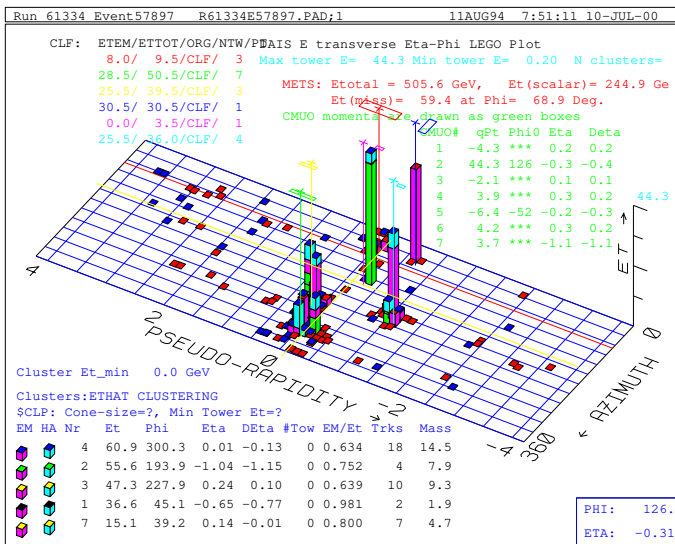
Run 61334 Event57897 R61334E57897.PAD;1 11AUG94 7:51:11 10-JUL-00

CLF: ETEM/ETTOT/ORG/NTW/PID

8.0/ 9.5/CLF/ 3
28.5/ 50.5/CLF/ 7
25.5/ 39.5/CLF/ 3
30.5/ 30.5/CLF/ 1
0.0/ 3.5/CLF/ 1
25.5/ 36.0/CLF/ 4

DAIS E transverse Eta-Phi LEGO Plot
Max tower E= 44.3 Min tower E= 0.20 N clusters=

METS: Etotal = 505.6 GeV, Et(scalar)= 244.9 Ge
Et(miss)= 59.4 at Phi= 68.9 Deg.
CMUO momenta are drawn as green boxes

| CMUO# | qPt | Phi0 | Eta | Deta |
|---|---|---|---|---|
| 1 | -4.3 | *** | 0.2 | 0.2 |
| 2 | 44.3 | 126 | -0.3 | -0.4 |
| 3 | -2.1 | *** | 0.1 | 0.1 |
| 4 | 3.9 | *** | 0.3 | 0.2 |
| 5 | -6.4 | -52 | -0.2 | -0.3 |
| 6 | 4.2 | *** | 0.3 | 0.2 |
| 7 | 3.7 | *** | -1.1 | -1.1 |

44.3

ET

4

2

PSEUDO-RAPIDITY

0

-2

-4

360

AZIMUTH

0

Cluster Et_min 0.0 GeV

Clusters:ETHAT CLUSTERING
$CLP: Cone-size=?, Min Tower Et=?

| EM | HA | Nr | Et | Phi | Eta | DEta | #Tow | EM/Et | Trks | Mass |
|---|---|---|---|---|---|---|---|---|---|---|
| | | 4 | 60.9 | 300.3 | 0.01 | -0.13 | 0 | 0.634 | 18 | 14.5 |
| | | 2 | 55.6 | 193.9 | -1.04 | -1.15 | 0 | 0.752 | 4 | 7.9 |
| | | 3 | 47.3 | 227.9 | 0.24 | 0.10 | 0 | 0.639 | 10 | 9.3 |
| | | 1 | 36.6 | 45.1 | -0.65 | -0.77 | 0 | 0.981 | 2 | 1.9 |
| | | 7 | 15.1 | 39.2 | 0.16 | -0.01 | 0 | 0.800 | 7 | 4.7 |

PHI: 126.
ETA: -0.31